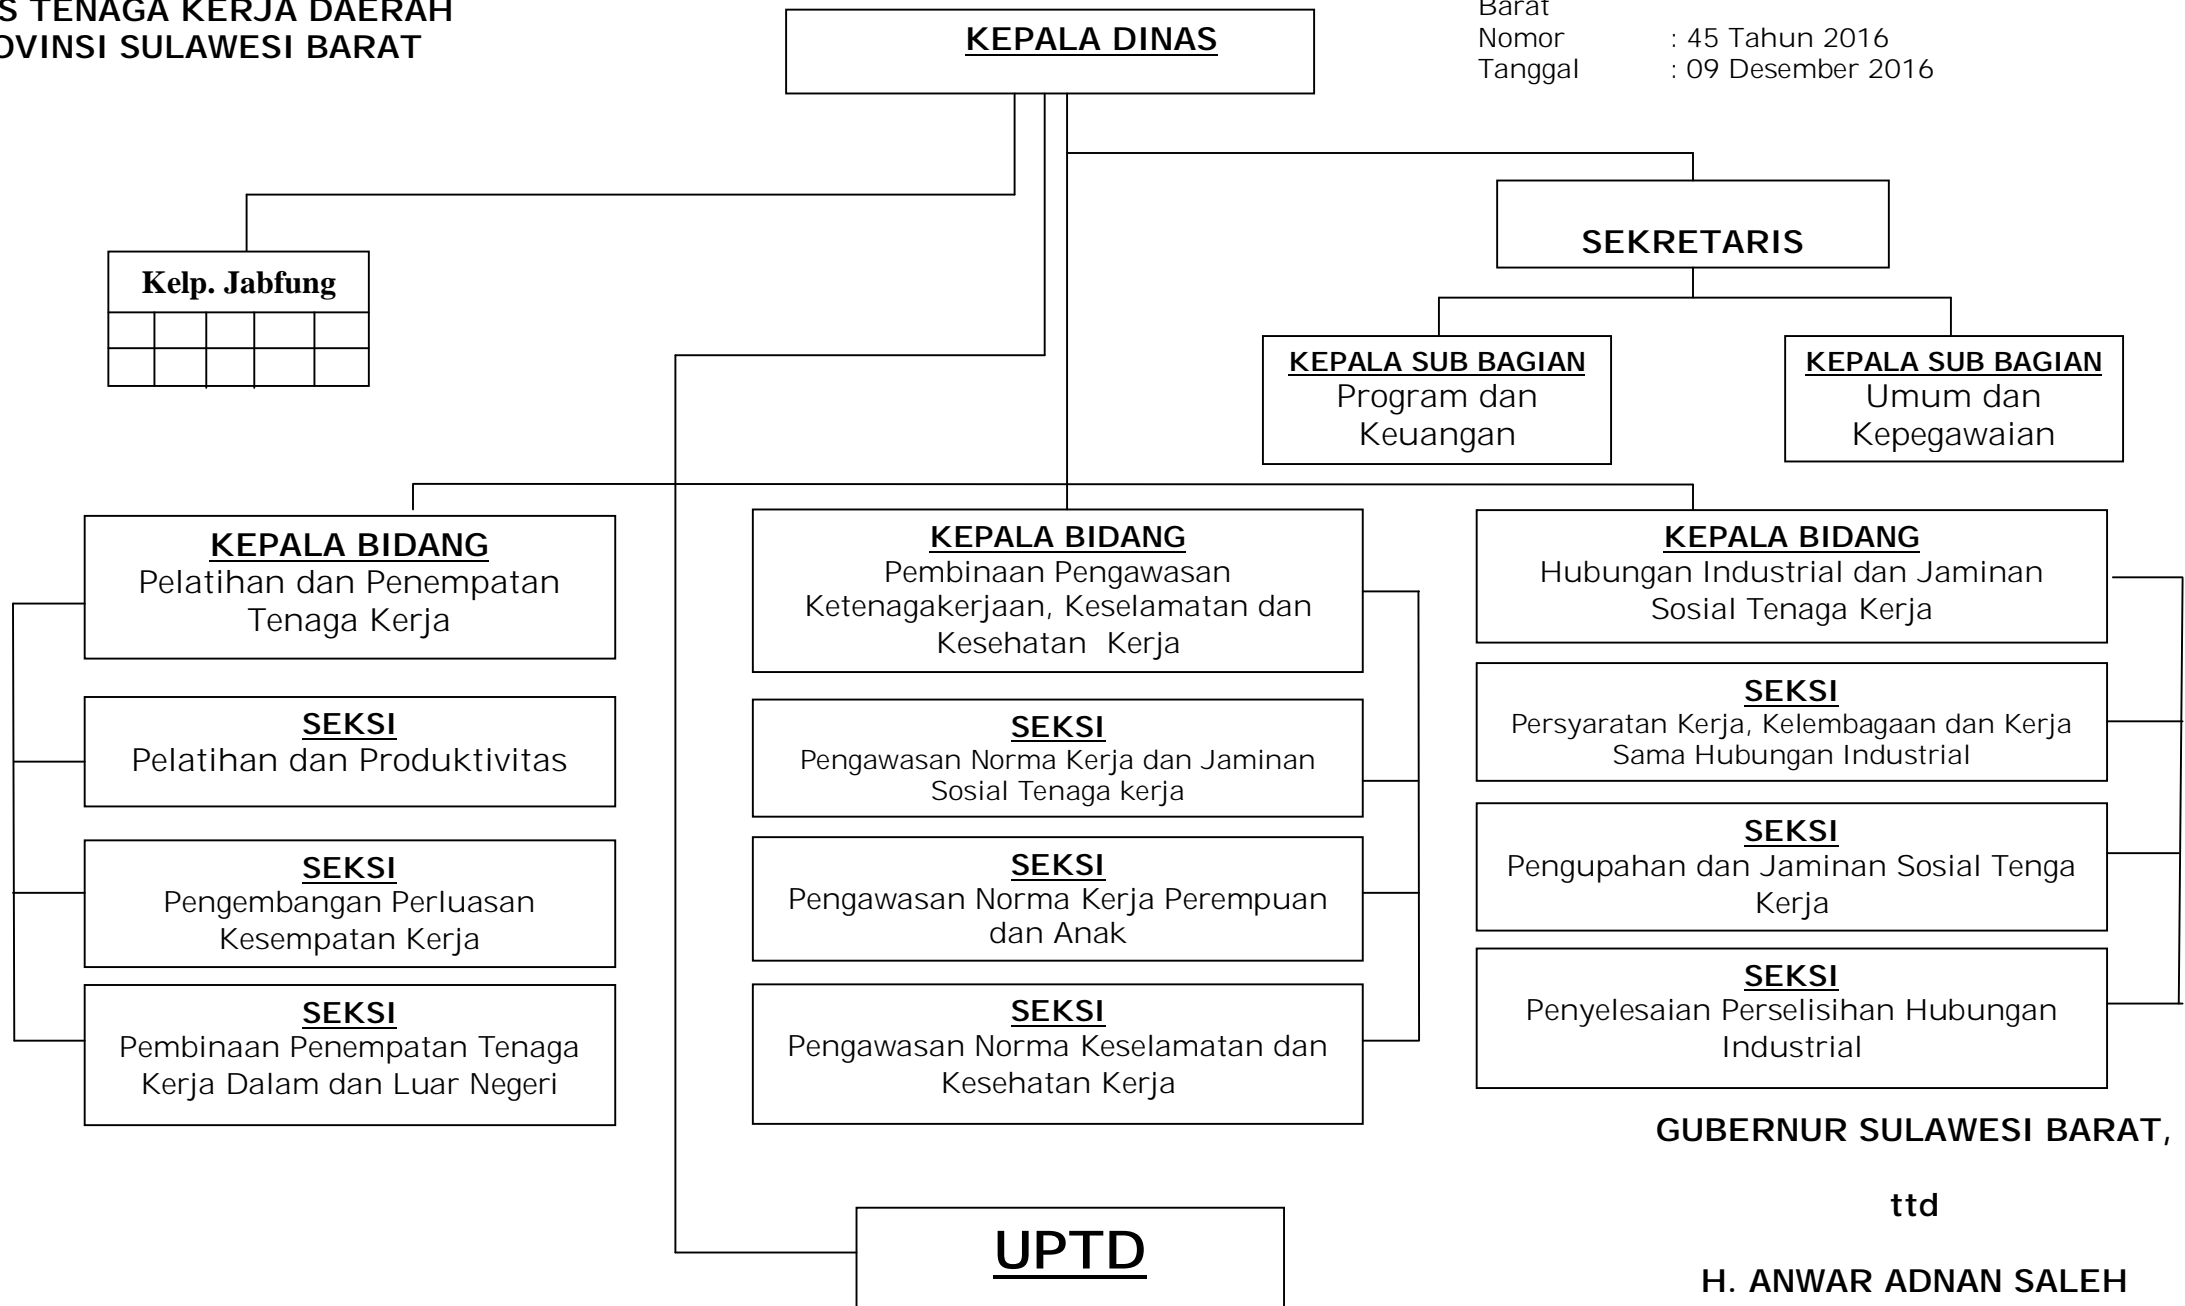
S TENAGA KERJA DAERAH
OVINSI SULAWESI BARAT

KEPALA DINAS

Barat
Nomor : 45 Tahun 2016
Tanggal : 09 Desember 2016

SEKRETARIS

Kelp. Jabfung

KEPALA SUB BAGIAN
Program dan Keuangan

KEPALA SUB BAGIAN
Umum dan Kepegawaian

KEPALA BIDANG
Pelatihan dan Penempatan Tenaga Kerja

SEKSI
Pelatihan dan Produktivitas

SEKSI
Pengembangan Perluasan Kesempatan Kerja

SEKSI
Pembinaan Penempatan Tenaga Kerja Dalam dan Luar Negeri

KEPALA BIDANG
Pembinaan Pengawasan Ketenagakerjaan, Keselamatan dan Kesehatan Kerja

SEKSI
Pengawasan Norma Kerja dan Jaminan Sosial Tenaga kerja

SEKSI
Pengawasan Norma Kerja Perempuan dan Anak

SEKSI
Pengawasan Norma Keselamatan dan Kesehatan Kerja

KEPALA BIDANG
Hubungan Industrial dan Jaminan Sosial Tenaga Kerja

SEKSI
Persyaratan Kerja, Kelembagaan dan Kerja Sama Hubungan Industrial

SEKSI
Pengupahan dan Jaminan Sosial Tenga Kerja

SEKSI
Penyelesaian Perselisihan Hubungan Industrial

UPTD

GUBERNUR SULAWESI BARAT,

ttd

H. ANWAR ADNAN SALEH